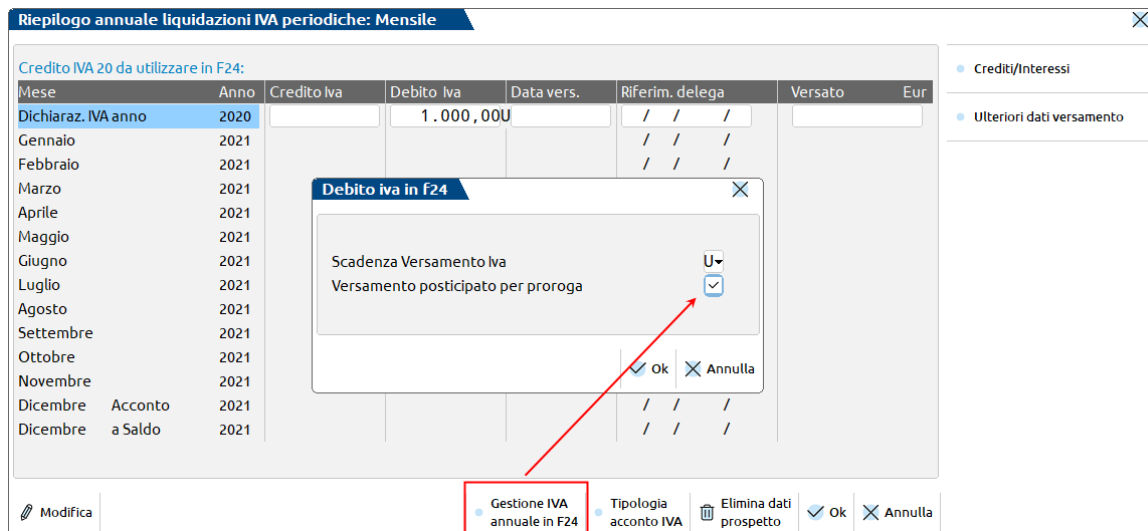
Riepilogo annuale liquidazioni IVA periodiche: Mensile

Credito IVA 20 da utilizzare in F24:

| Mese | Anno | Credito Iva | Debito Iva | Data vers. | Riferim. delega | Versato Eur |
|---|---|---|---|---|---|---|
| Dichiaraz. IVA anno | 2020 | | 1.000,00U | | / / / | |
| Gennaio | 2021 | | | | / / / | |
| Febbraio | 2021 | | | | / / / | |
| Marzo | 2021 | | | | | |
| Aprile | 2021 | | | | | |
| Maggio | 2021 | | | | | |
| Giugno | 2021 | | | | | |
| Luglio | 2021 | | | | | |
| Agosto | 2021 | | | | | |
| Settembre | 2021 | | | | | |
| Ottobre | 2021 | | | | | |
| Novembre | 2021 | | | | | |
| Dicembre Acconto | 2021 | | | | / / / | |
| Dicembre a Saldo | 2021 | | | | / / / | |

Crediti/Interessi

Ulteriori dati versamento

Debito iva in f24

Scadenza Versamento Iva U

Versamento posticipato per proroga

Ok Annulla

Modifica Gestione IVA annuale in F24 Tipologia acconto IVA Elimina dati prospetto Ok Annulla